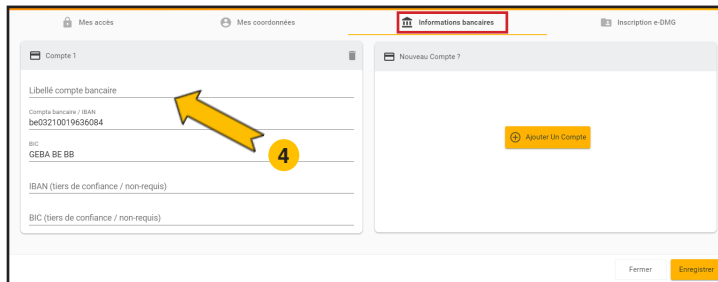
Mes accès
Mes coordonnées
Informations bancaires
Inscription e-DMG

Compte 1

Libellé compte bancaire

Compte bancaire / IBAN
be03210019636084

BIC
GEBA BE BB

4

IBAN (tiers de confiance / non-requis)

BIC (tiers de confiance / non-requis)

Nouveau Compte ?

Ajouter Un Compte

Fermer
Enregistrer